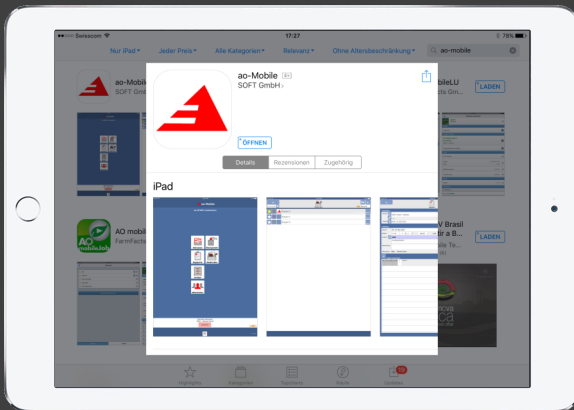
Swisscom 17:27 78%

Nur iPad ▾ Jeder Preis ▾ Alle Kategorien ▾ Relevanz ▾ Ohne Altersbeschränkung ▾ ao-mobile

ao-Mobile
SOFT Gmb

AO mobil
FarmFact

ao-MobileLU
Softs Gm...

LADEN

V Brasil
r a B...
Mobile Te...

LADEN

ao-Mobile 4+
SOFT GmbH ›

ÖFFNEN

Details Rezensionen Zugehörig

iPad

Highlights Kategorien Topcharts Suche Updates 10